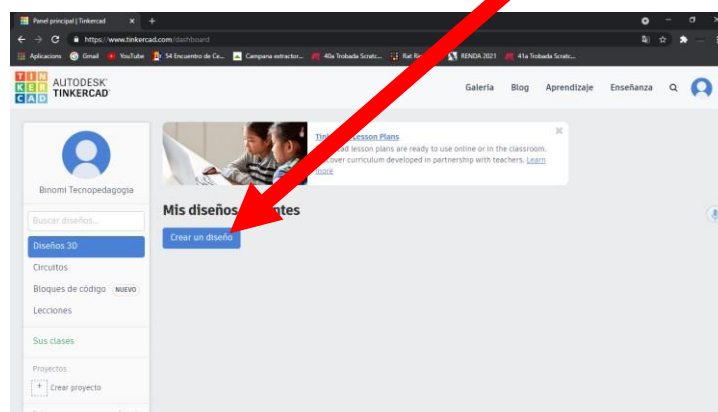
Panel principal | Tinkercad
https://www.tinkercad.com/dashboard
Aplicaciones Gmail YouTube 54 Encuentro de Ce... Campana extractor... 40a Trobada Scratc... Rat Ri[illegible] RENDA 2021 41a Trobada Scratc...

TIN KER CAD AUTODESK TINKERCAD
Galería Blog Aprendizaje Enseñanza

Binomi Tecnopedagogia
Buscar diseños...
Diseños 3D
Circuitos
Bloques de código NUEVO
Lecciones
Sus clases
Proyectos
Crear proyecto

Tin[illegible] Lesson Plans
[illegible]ad lesson plans are ready to use online or in the classroom. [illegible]cover curriculum developed in partnership with teachers. Learn more

Mis diseños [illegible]ntes
Crear un diseño